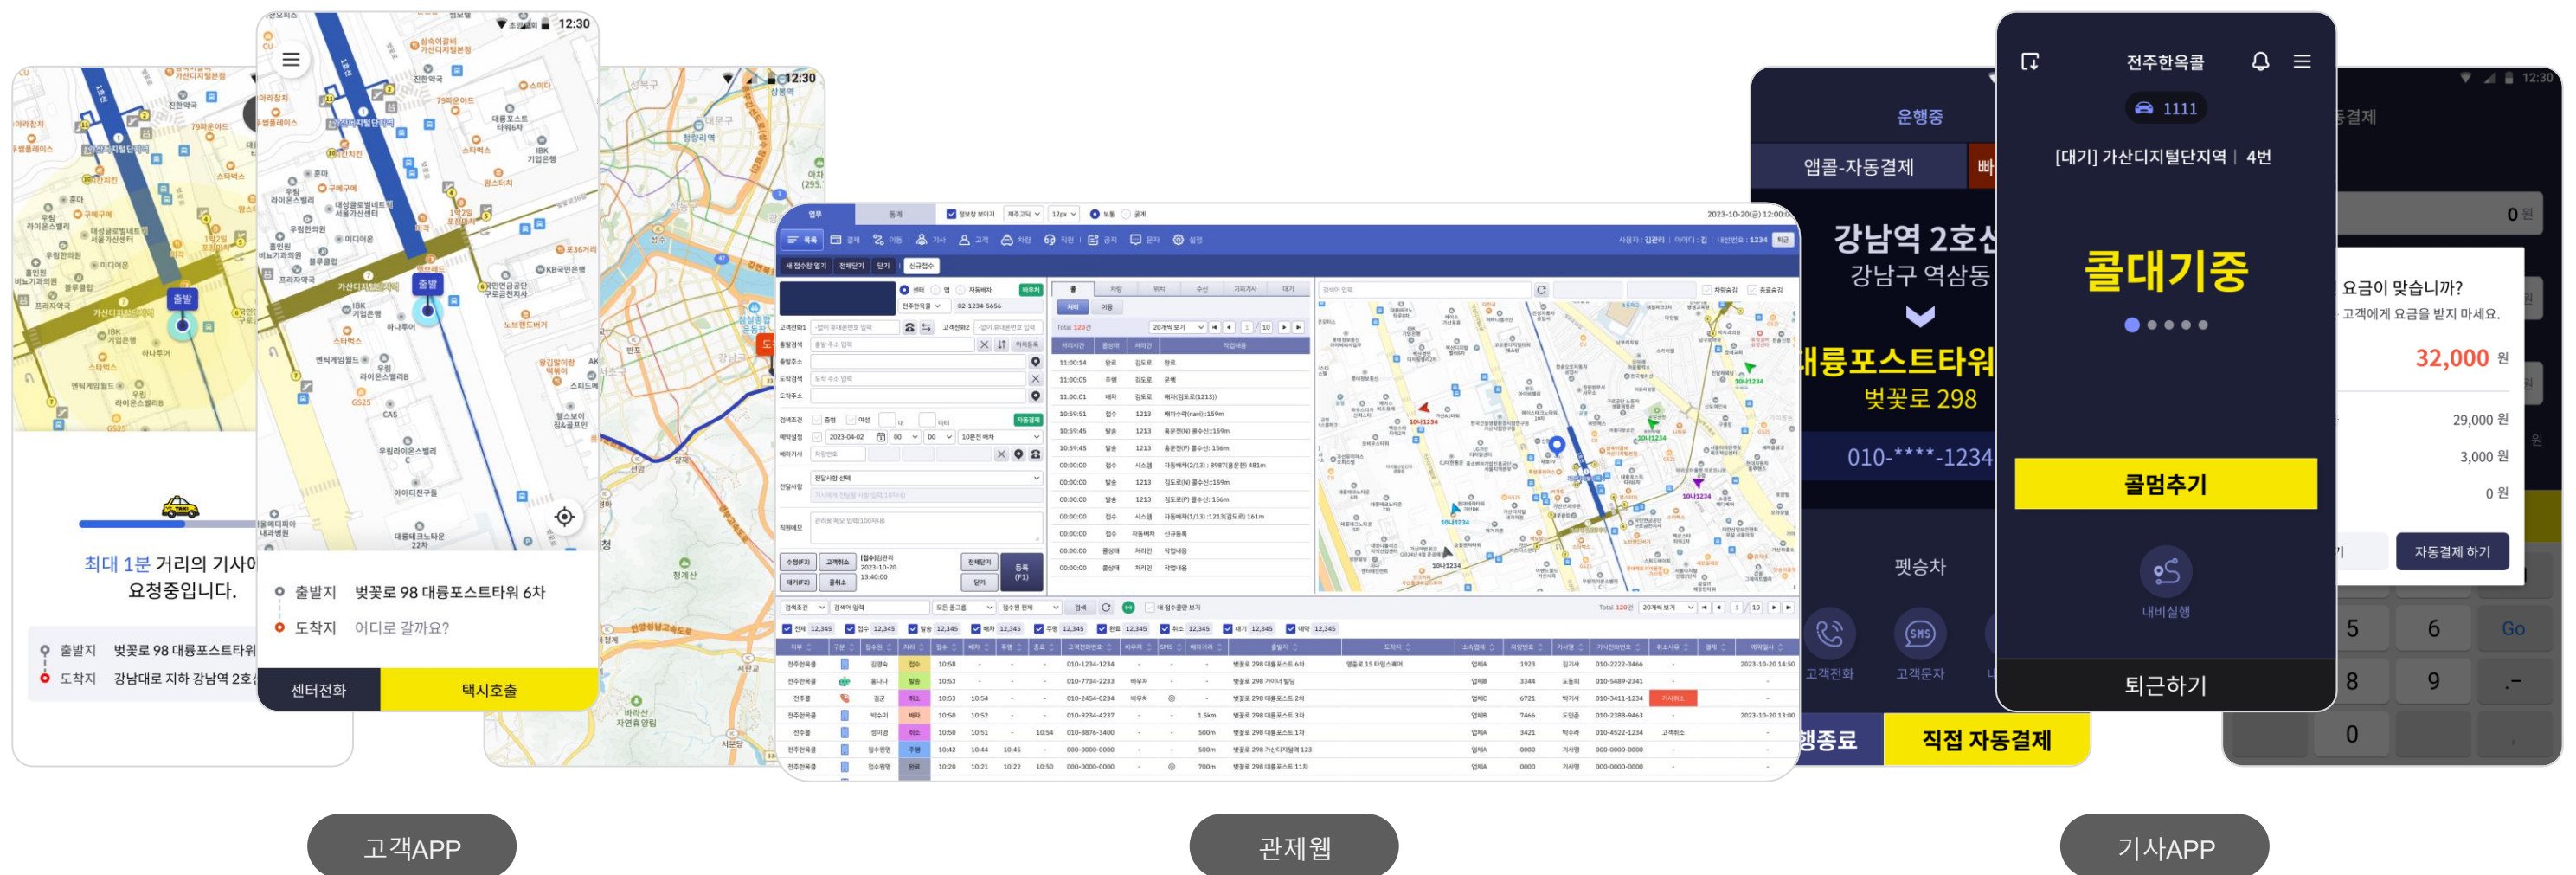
12:30

출발

최대 1분 거리의 기사에
요청중입니다.

출발지 벚꽃로 98 대륭포스트타워
도착지 강남대로 지하 강남역 2호

출발지 벚꽃로 98 대륭포스트타워 6차
도착지 어디로 갈까요?

센터전화 택시호출

12:30

운행중

앱콜-자동결제

강남역 2호선
강남구 역삼동

대륭포스트타워
벚꽃로 298

010-****-1234

펫승차

고객전화 고객문자

행종료 직접 자동결제

전주한옥콜

1111

[대기] 가산디지털단지역 | 4번

콜대기중

콜멈추기

내비실행

퇴근하기

12:30

동결제

0 원

요금이 맞습니까?
고객에게 요금을 받지 마세요.

32,000 원

29,000 원
3,000 원
0 원

자동결제 하기

5 6 Go
8 9 .-
0

고객APP

관제웹

기사APP